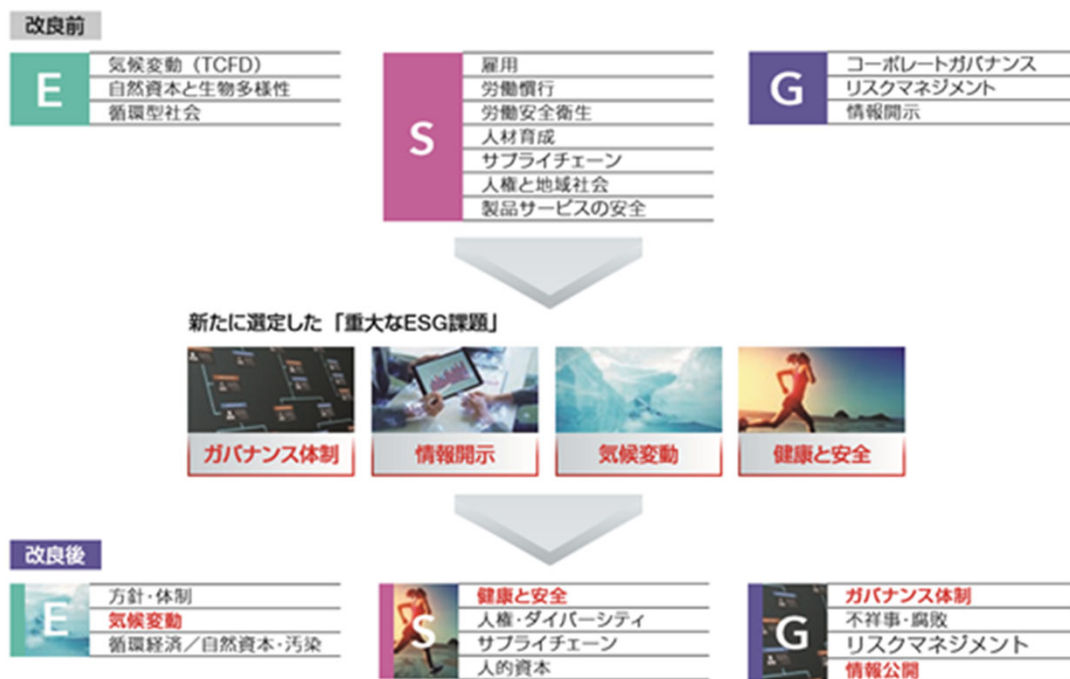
改良前

E
気候変動（TCFD）
自然資本と生物多様性
循環型社会

S
雇用
労働慣行
労働安全衛生
人材育成
サプライチェーン
人権と地域社会
製品サービスの安全

G
コーポレートガバナンス
リスクマネジメント
情報開示

新たに選定した「重大なESG課題」

ガバナンス体制
情報開示
気候変動
健康と安全

改良後

E
方針・体制
気候変動
循環経済／自然資本・汚染

S
健康と安全
人権・ダイバーシティ
サプライチェーン
人的資本

G
ガバナンス体制
不祥事・腐敗
リスクマネジメント
情報公開